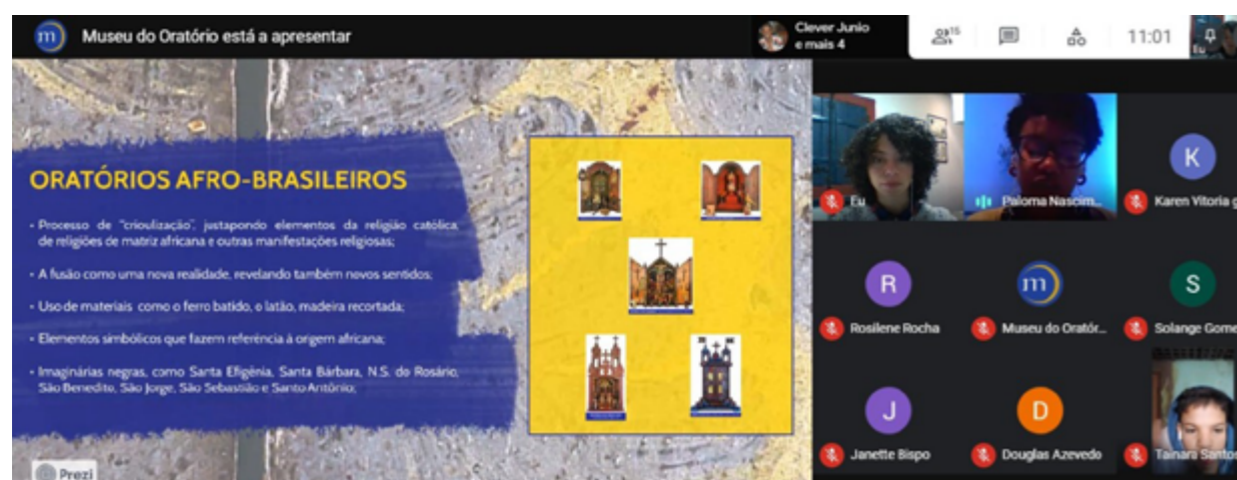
m Museu do Oratório está a apresentar

Clever Junio e mais 4

15

11:01

Eu

ORATÓRIOS AFRO-BRASILEIROS

• Processo de "crioulização", justapondo elementos da religião católica, de religiões de matriz africana e outras manifestações religiosas;

• A fusão como uma nova realidade, revelando também novos sentidos;

• Uso de materiais como o ferro batido, o latão, madeira recortada;

• Elementos simbólicos que fazem referência à origem africana;

• Imaginárias negras, como Santa Efigênia, Santa Bárbara, N.S. do Rosário, São Benedito, São Jorge, São Sebastião e Santo Antônio;

Prezi

Eu

Paloma Nascim...

K

Karen Vitoria g

R

Rosilene Rocha

m

Museu do Orató...

S

Solange Gome

J

Janette Bispo

D

Douglas Azevedo

Tainara Santo